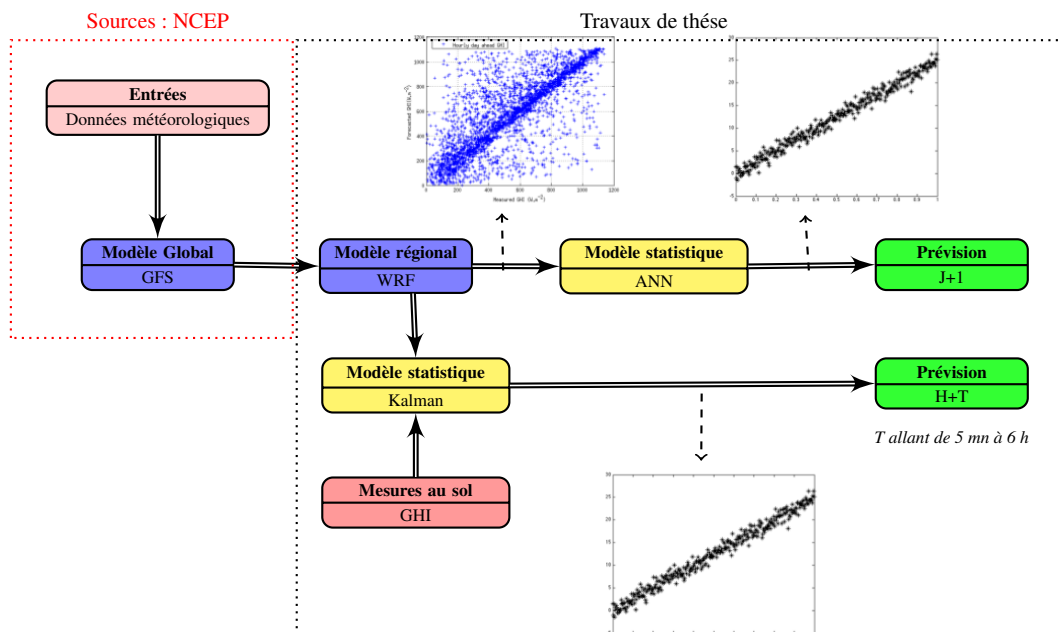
Sources : NCEP

Travaux de thése

Entrées
Données météorologiques

Modèle Global
GFS

Hourly day ahead GHI

Forecasted GHI (W.m$^{-2}$)

Measured GHI (W.m$^{-2}$)

Modèle régional
WRF

Modèle statistique
ANN

Prévision
J+1

Modèle statistique
Kalman

Prévision
H+T

T allant de 5 mn à 6 h

Mesures au sol
GHI